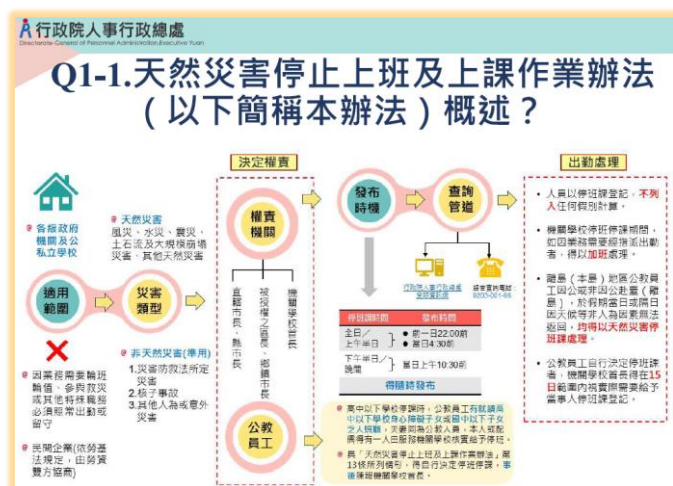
行政院人事行政總處
Directorate-General of Personnel Administration, Executive Yuan

Q1-1.天然災害停止上班及上課作業辦法（以下簡稱本辦法）概述？

決定權責

出勤處理

各級政府機關及公私立學校

天然災害
風災、水災、震災、土石流及大規模崩塌災害、其他天然災害

適用範圍

災害類型

非天然災害(準用)
1.災害防救法所定災害
2.核子事故
3.其他人為或意外災害

因業務需要輪班輪值、參與救災或其他特殊職務必須照常出勤或留守

民間企業(依勞基法規定，由勞資雙方協商)

權責機關

直轄市長、縣市長

被授權之區長、鄉鎮市長

機關學校首長

公教員工

發布時機

查詢管道

行政院人事行政總處全球資訊網

語音查詢電話 0800-001-66

停班課時間 | 發布時間
全日／上午半日 | 前一日22:00前；當日4:30前
下午半日／晚間 | 當日上午10:30前

得隨時發布

高中以下學校停課時，公教員工有就讀高中以下學校身心障礙子女或國中以下子女之人照顧，夫妻同為公教人員，本人或配偶得有一人由服務機關學校核實給予停班。

具「天然災害停止上班及上課作業辦法」第13條所列情形，得自行決定停班課，事後應經服務機關學校查明。

人員以停班課登記，不列入任何假別計算。

機關學校停班停課期間，如因業務需要經指派出勤者，得以加班處理。

離島（本島）地區公教員工因公或非因公赴臺（離島），於假期當日或隔日因天候等非人為因素無法返回，均得以天然災害停班課處理。

公教員工自行決定停班課者，機關學校首長得在15日範圍內視實際需要給予當事人停班課登記。